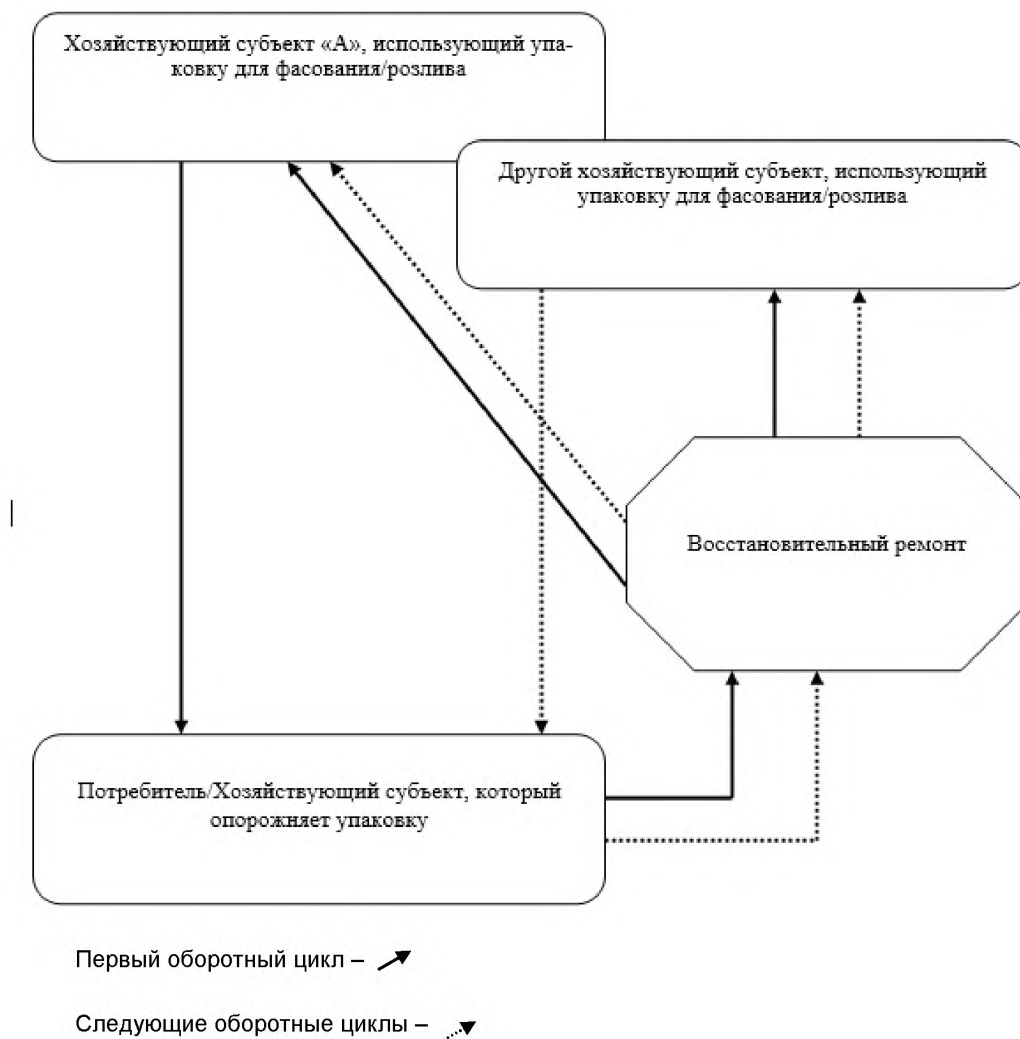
Хозяйствующий субъект «А», использующий упаковку для фасования/розлива

Другой хозяйствующий субъект, использующий упаковку для фасования/розлива

Восстановительный ремонт

Потребитель/Хозяйствующий субъект, который опорожняет упаковку

Первый оборотный цикл –

Следующие оборотные циклы –